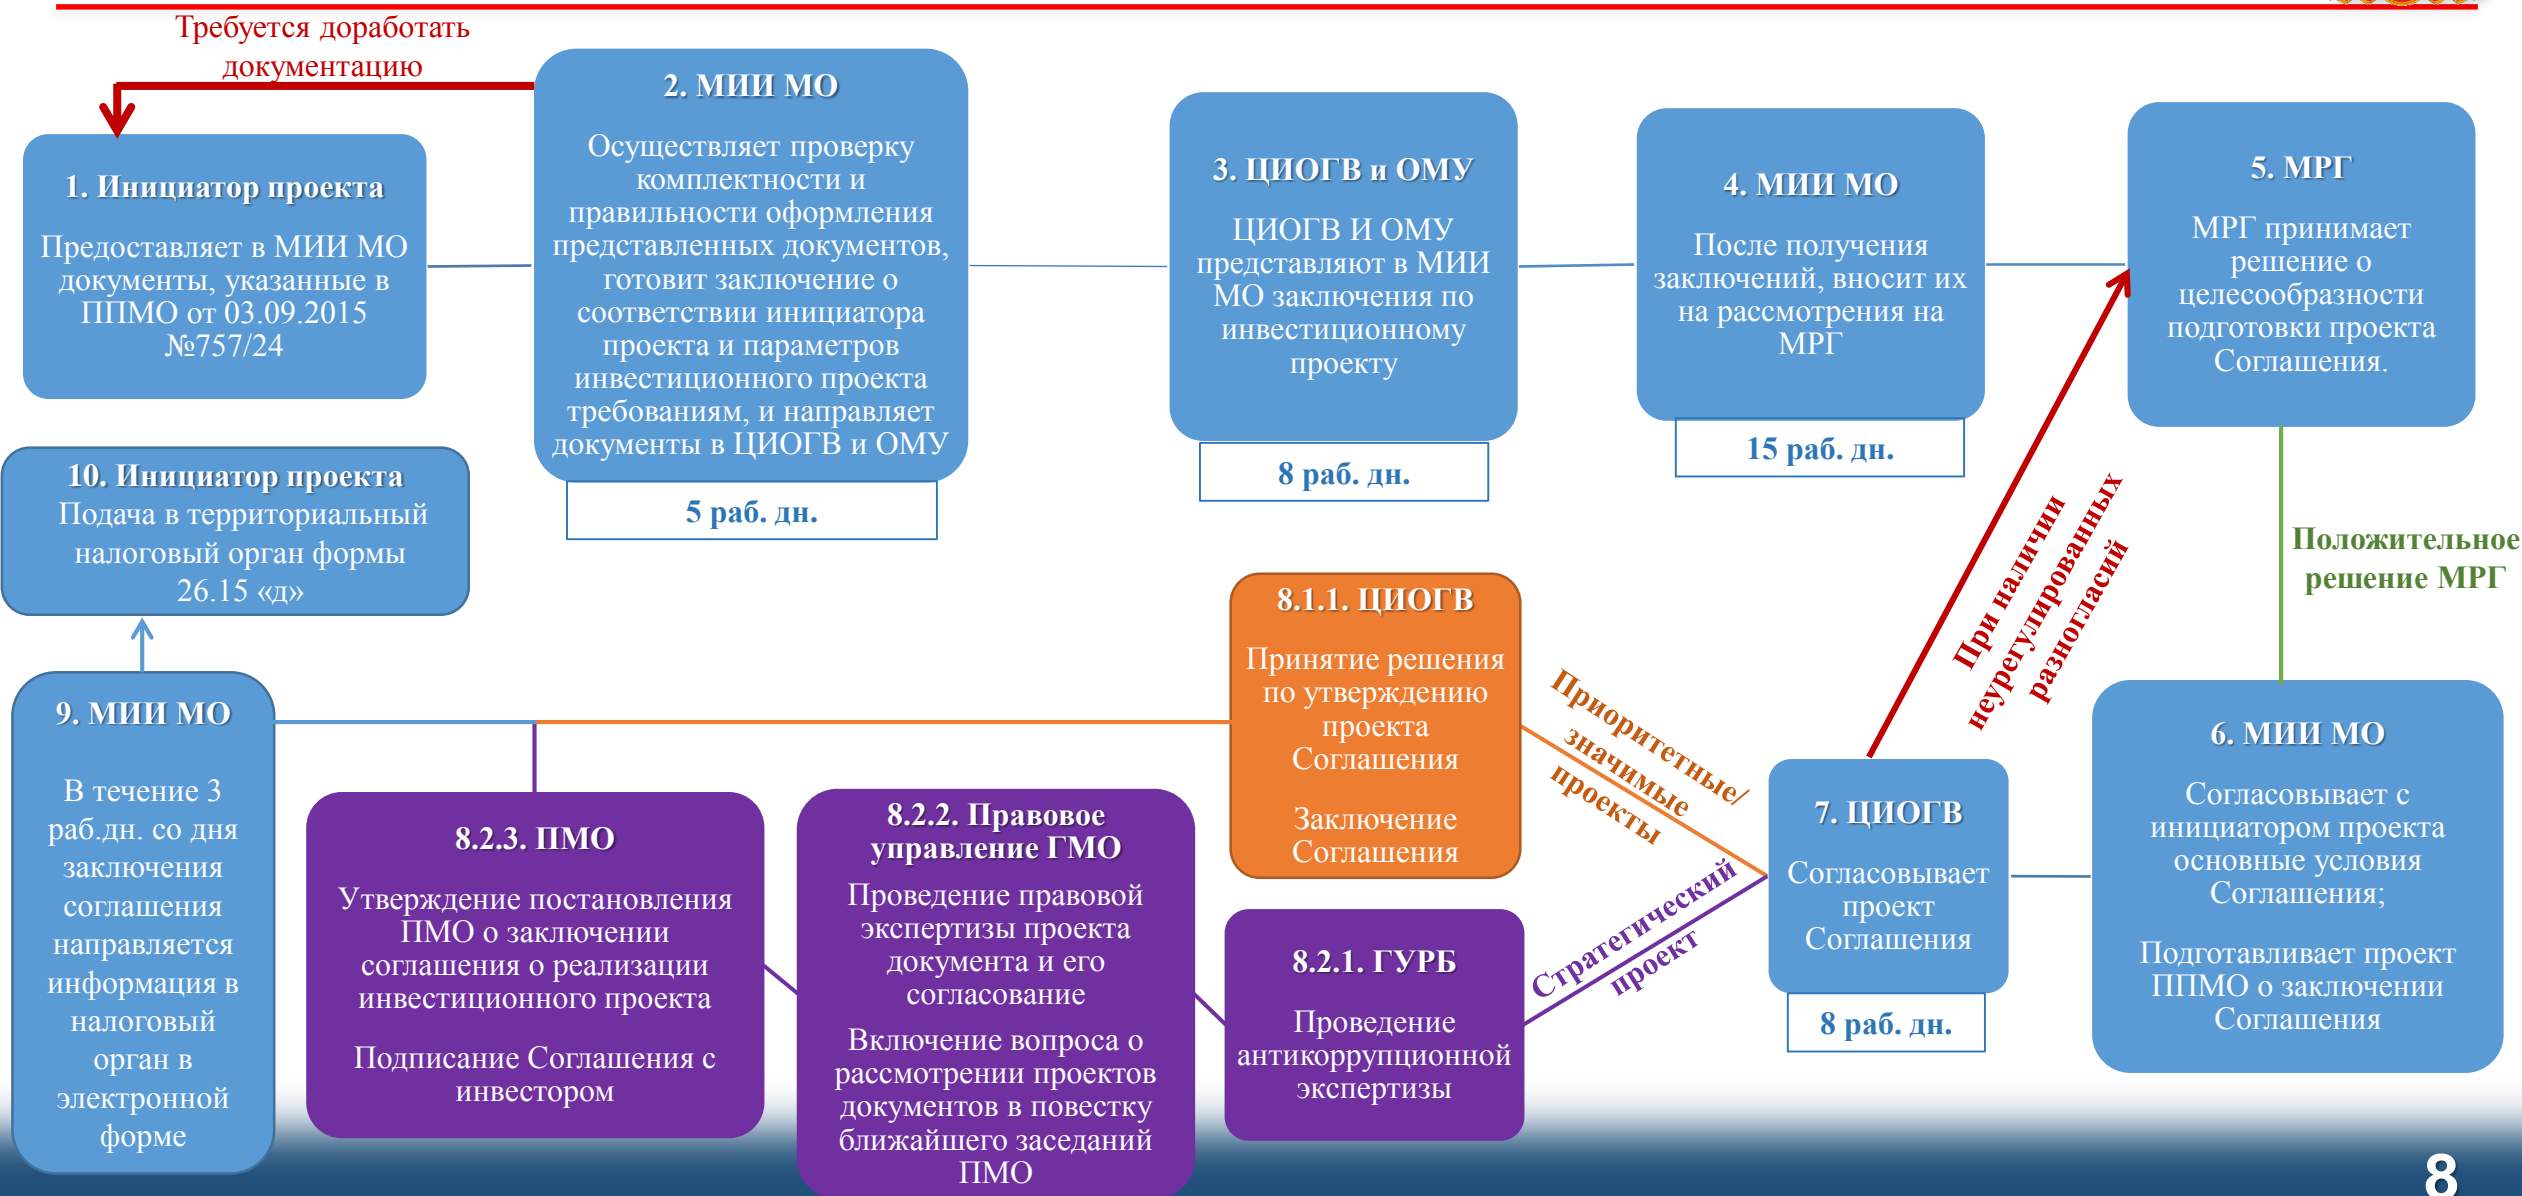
Требуется доработать документацию

1. Инициатор проекта

Предоставляет в МИИ МО документы, указанные в ППМО от 03.09.2015 №757/24

2. МИИ МО

Осуществляет проверку комплектности и правильности оформления представленных документов, готовит заключение о соответствии инициатора проекта и параметров инвестиционного проекта требованиям, и направляет документы в ЦИОГВ и ОМУ

5 раб. дн.

3. ЦИОГВ и ОМУ

ЦИОГВ И ОМУ представляют в МИИ МО заключения по инвестиционному проекту

8 раб. дн.

4. МИИ МО

После получения заключений, вносит их на рассмотрения на МРГ

15 раб. дн.

5. МРГ

МРГ принимает решение о целесообразности подготовки проекта Соглашения.

10. Инициатор проекта
Подача в территориальный налоговый орган формы 26.15 «д»

Положительное решение МРГ

При наличии неурегулированных разногласий

8.1.1. ЦИОГВ

Принятие решения по утверждению проекта Соглашения

Заключение Соглашения

Приоритетные/ значимые проекты

9. МИИ МО

В течение 3 раб.дн. со дня заключения соглашения направляется информация в налоговый орган в электронной форме

8.2.3. ПМО

Утверждение постановления ПМО о заключении соглашения о реализации инвестиционного проекта

Подписание Соглашения с инвестором

8.2.2. Правовое управление ГМО

Проведение правовой экспертизы проекта документа и его согласование

Включение вопроса о рассмотрении проектов документов в повестку ближайшего заседаний ПМО

8.2.1. ГУРБ

Проведение антикоррупционной экспертизы

Стратегический проект

7. ЦИОГВ

Согласовывает проект Соглашения

8 раб. дн.

6. МИИ МО

Согласовывает с инициатором проекта основные условия Соглашения;

Подготавливает проект ППМО о заключении Соглашения

8